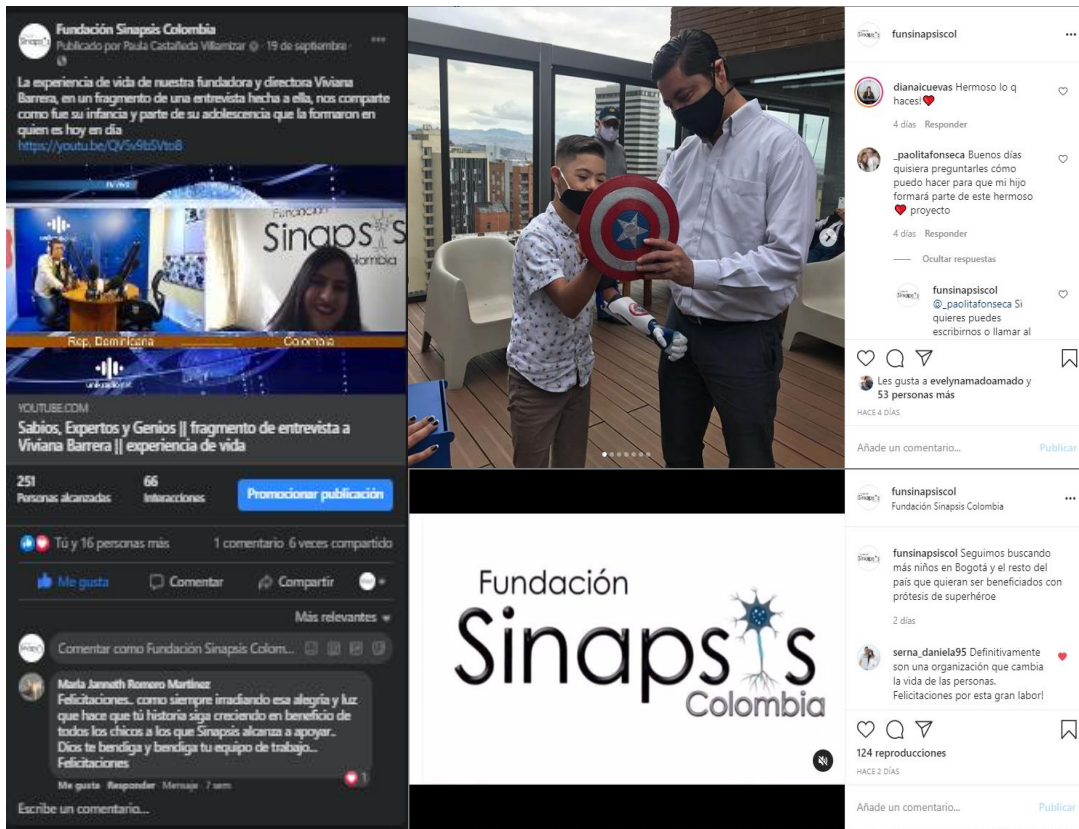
Fundación Sinapsis Colombia
Publicado por Paula Castañeda Villamizar · 19 de septiembre ·

La experiencia de vida de nuestra fundadora y directora Viviana Barrera, en un fragmento de una entrevista hecha a ella, nos comparte como fue su infancia y parte de su adolescencia que la formaron en quien es hoy en día
https://youtu.be/QV5v9bSVto8

Fundación Sinapsis Colombia
Rep. Dominicana
Colombia

YOUTUBE.COM
Sabios, Expertos y Genios || fragmento de entrevista a Viviana Barrera || experiencia de vida

251
Personas alcanzadas
66
Interacciones
Promocionar publicación

Tú y 16 personas más
1 comentario 6 veces compartido

Me gusta
Comentar
Compartir

Más relevantes

Comentar como Fundación Sinapsis Colom...

Maria Janneth Romero Martinez
Felicitaciones.. como siempre irradiando esa alegría y luz que hace que tú historia siga creciendo en beneficio de todos los chicos a los que Sinapsis alcanza a apoyar.. Dios te bendiga y bendiga tu equipo de trabajo... Felicitaciones
Me gusta Responder Mensaje 7 sem
1

Escribe un comentario...

funsinapsiscol

dianaicuevas Hermoso lo q haces!❤️
4 días Responder

_paolitafonseca Buenos días quisiera preguntarles cómo puedo hacer para que mi hijo formará parte de este hermoso ❤️ proyecto
4 días Responder

Ocultar respuestas

funsinapsiscol
@_paolitafonseca Si quieres puedes escribirnos o llamar al

Les gusta a evelynamadoamado y 53 personas más
HACE 4 DÍAS

Añade un comentario...
Publicar

Fundación
Sinapsis
Colombia

funsinapsiscol
Fundación Sinapsis Colombia

funsinapsiscol Seguimos buscando más niños en Bogotá y el resto del país que quieran ser beneficiados con prótesis de superhéroe
2 días

serna_daniela95 Definitivamente son una organización que cambia la vida de las personas. Felicitaciones por esta gran labor!

124 reproducciones
HACE 2 DÍAS

Añade un comentario...
Publicar